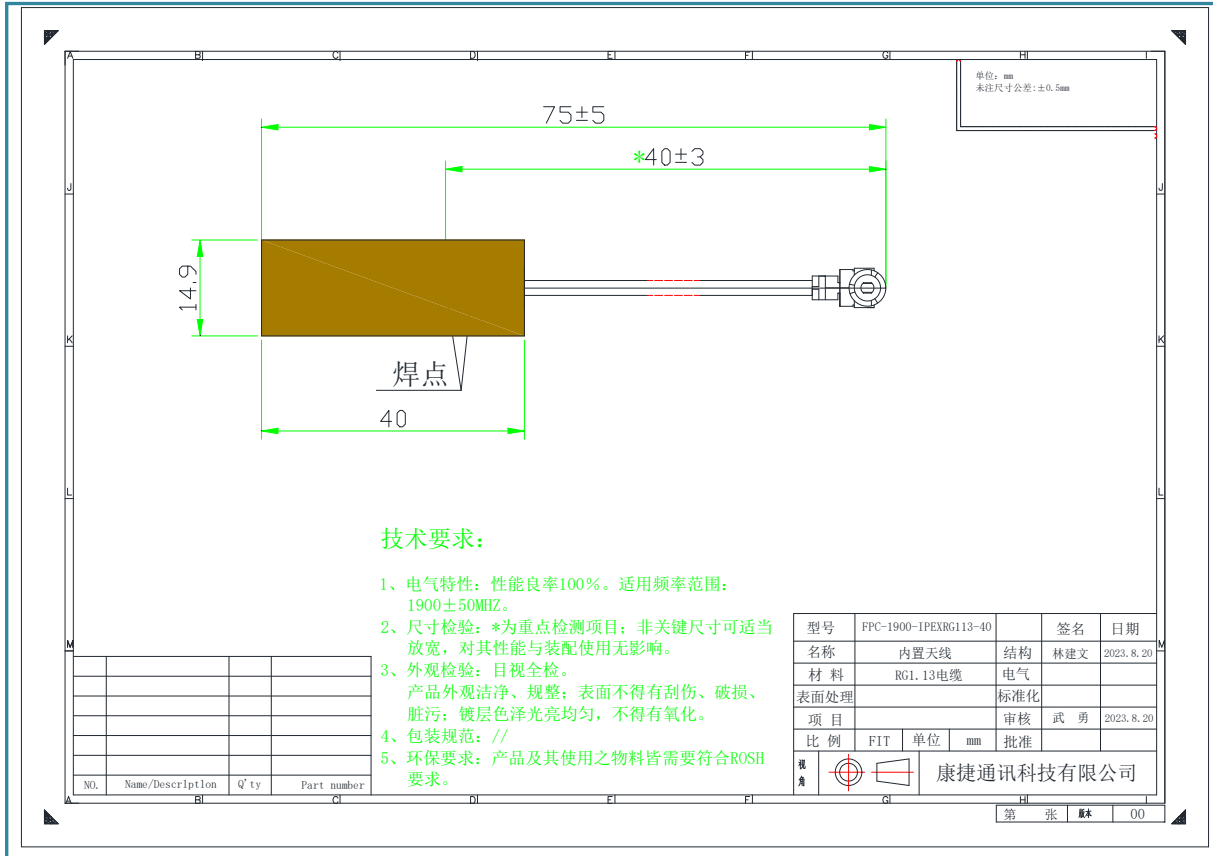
A B C D E F G H

单位：mm
未注尺寸公差：±0.5mm

75±5

*40±3

14.9

焊点

40

技术要求：

1、电气特性：性能良率100%。适用频率范围：1900±50MHZ。
2、尺寸检验：*为重点检测项目；非关键尺寸可适当放宽，对其性能与装配使用无影响。
3、外观检验：目视全检。
产品外观洁净、规整；表面不得有刮伤、破损、脏污；镀层色泽光亮均匀，不得有氧化。
4、包装规范：//
5、环保要求：产品及其使用之物料皆需要符合ROSH要求。

| | | | |
|---|---|---|---|
| | | | |
| | | | |
| | | | |
| | | | |
| | | | |
| | | | |
| NO. | Name/Descr1pt1on | Q'ty | Part number |

| 型号 | FPC-1900-IPEXRG113-40 | | 签名 | 日期 |
|---|---|---|---|---|
| 名称 | 内置天线 | 结构 | 林建文 | 2023.8.20 |
| 材 料 | RG1.13电缆 | 电气 | | |
| 表面处理 | | 标准化 | | |
| 项 目 | | 审核 | 武 勇 | 2023.8.20 |
| 比 例 | FIT 单位 mm | 批准 | | |

视角

康捷通讯科技有限公司

第 张 版本 00

J K L M